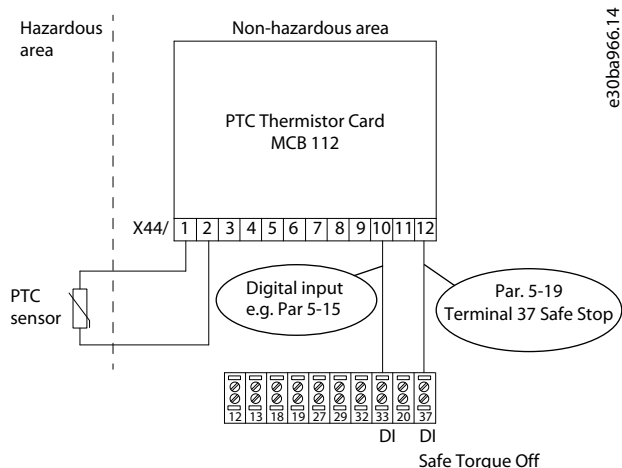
Hazardous area

Non-hazardous area

e30ba966.14

PTC Thermistor Card
MCB 112

X44/

| 1 | 2 | 3 | 4 | 5 | 6 | 7 | 8 | 9 | 10 | 11 | 12 |
|---|---|---|---|---|---|---|---|---|---|---|---|

PTC sensor

Digital input
e.g. Par 5-15

Par. 5-19
Terminal 37 Safe Stop

| 12 | 13 | 18 | 19 | 27 | 29 | 32 | 33 | 20 | 37 |
|---|---|---|---|---|---|---|---|---|---|

DI DI

Safe Torque Off